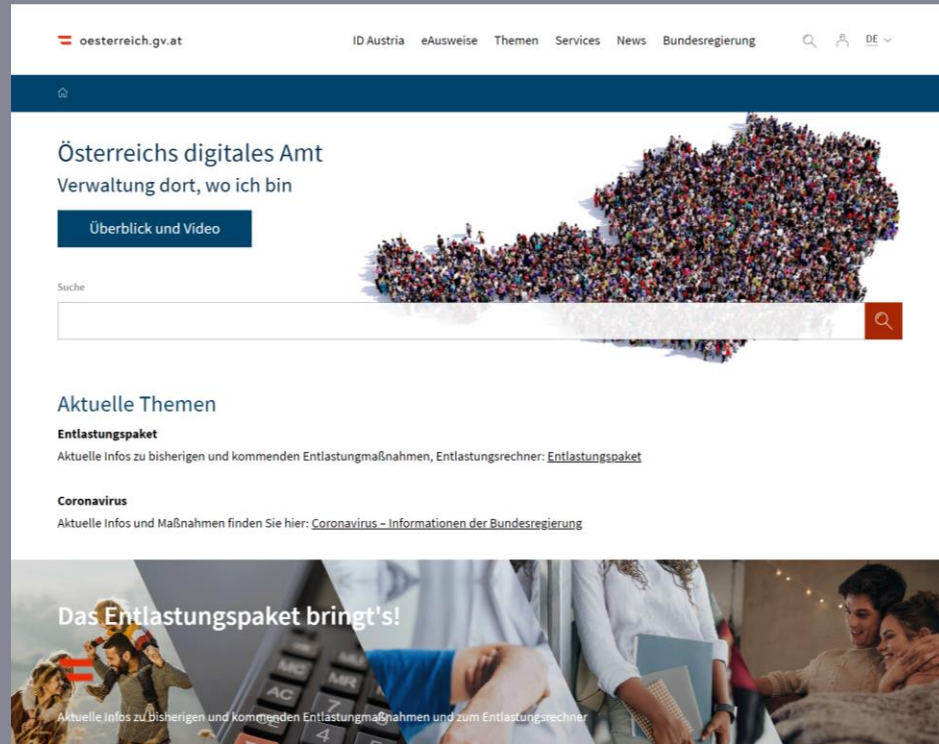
oesterreich.gv.at

ID Austria eAusweise Themen Services News Bundesregierung DE

Österreichs digitales Amt

Verwaltung dort, wo ich bin

Überblick und Video

Suche

Aktuelle Themen

Entlastungspaket

Aktuelle Infos zu bisherigen und kommenden Entlastungmaßnahmen, Entlastungsrechner: Entlastungspaket

Coronavirus

Aktuelle Infos und Maßnahmen finden Sie hier: Coronavirus – Informationen der Bundesregierung

Das Entlastungspaket bringt's!

Aktuelle Infos zu bisherigen und kommenden Entlastungmaßnahmen und zum Entlastungsrechner

MC MR AC M-